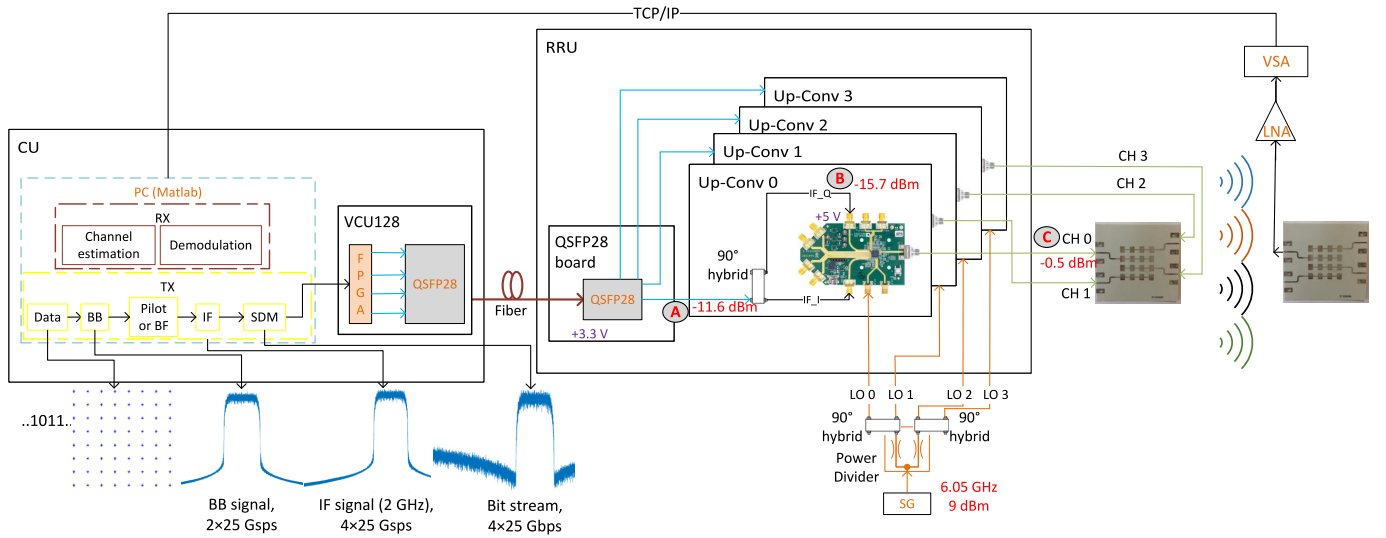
TCP/IP

VSA

LNA

RRU

Up-Conv 3

Up-Conv 2

Up-Conv 1

Up-Conv 0

B -15.7 dBm

IF_Q

+5 V

CH 3

CH 2

C CH 0

-0.5 dBm

CH 1

CU

PC (Matlab)

RX

Channel estimation

Demodulation

TX

Data

BB

Pilot or BF

IF

SDM

VCU128

F P G A

QSFP28

Fiber

QSFP28 board

QSFP28

+3.3 V

90° hybrid

A -11.6 dBm

IF_I

LO 0

LO 1

LO 2

LO 3

90° hybrid

90° hybrid

Power Divider

SG

6.05 GHz
9 dBm

..1011..

BB signal, 2×25 Gsps

IF signal (2 GHz), 4×25 Gsps

Bit stream, 4×25 Gbps